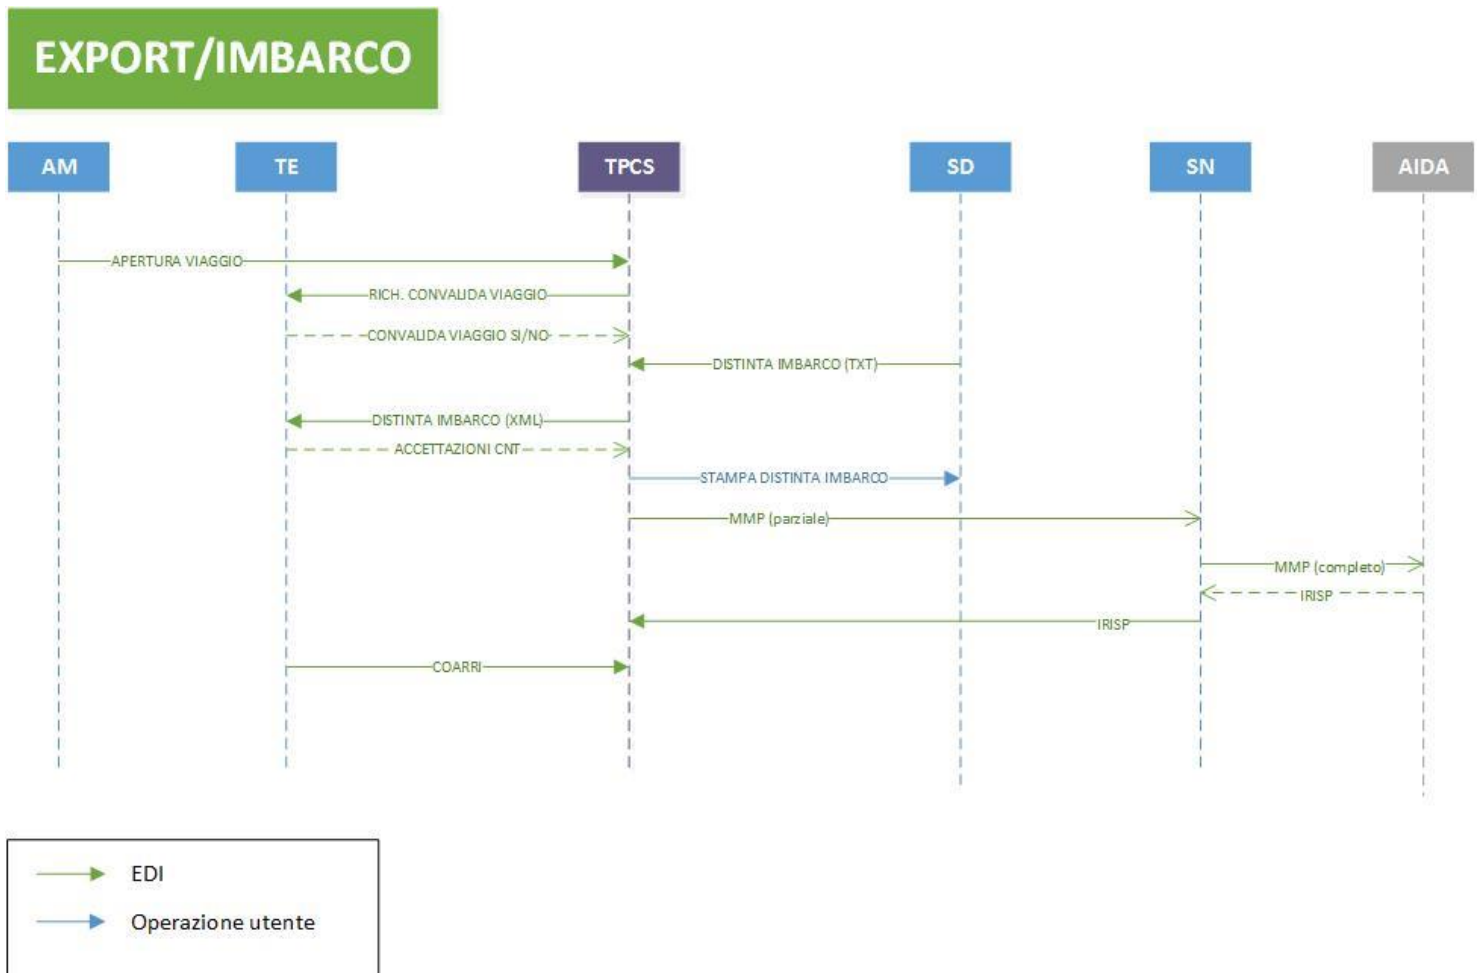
EXPORT/IMBARCO

AM

TE

TPCS

SD

SN

AIDA

APERTURA VIAGGIO

RICH. CONVALIDA VIAGGIO

CONVALIDA VIAGGIO SI/NO

DISTINTA IMBARCO (TXT)

DISTINTA IMBARCO (XML)

ACCETTAZIONI CNT

STAMPA DISTINTA IMBARCO

MMP (parziale)

MMP (completo)

IRISP

IRISP

COARRI

EDI

Operazione utente